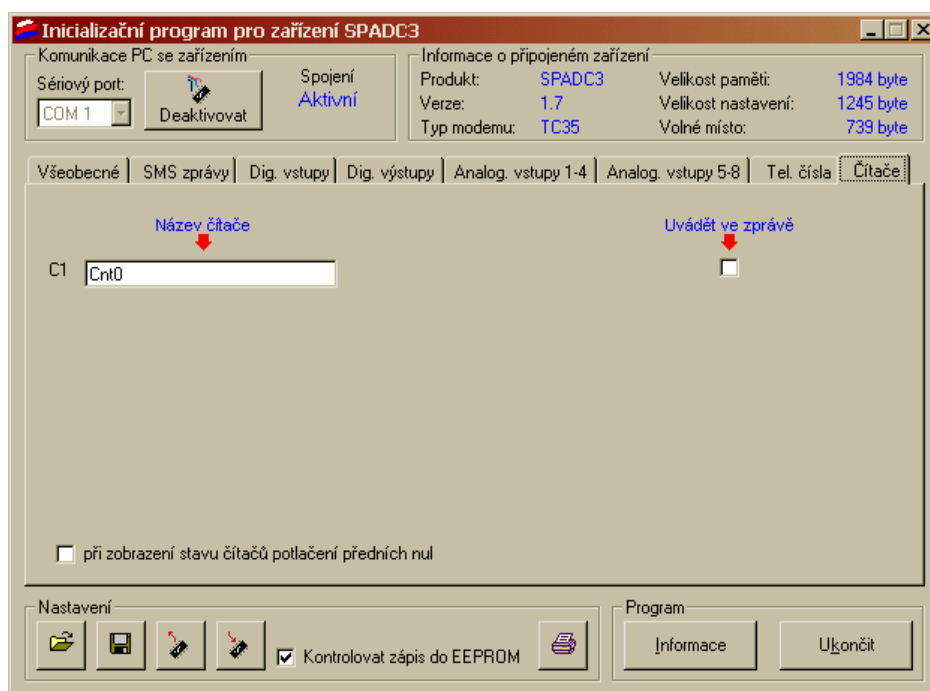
Inicializační program pro zařízení SPADC3

Komunikace PC se zařízením
Sériový port:
COM 1
Deaktivovat
Spojení
Aktivní

Informace o připojeném zařízení
Produkt: SPADC3
Verze: 1.7
Typ modemu: TC35
Velikost paměti: 1984 byte
Velikost nastavení: 1245 byte
Volné místo: 739 byte

Všeobecné | SMS zprávy | Dig. vstupy | Dig. výstupy | Analog. vstupy 1-4 | Analog. vstupy 5-8 | Tel. čísla | Čítače

Název čítače
Uvádět ve zprávě
C1 Cnt0

při zobrazení stavu čítačů potlačení předních nul

Nastavení
Kontrolovat zápis do EEPROM

Program
Informace
Ukončit